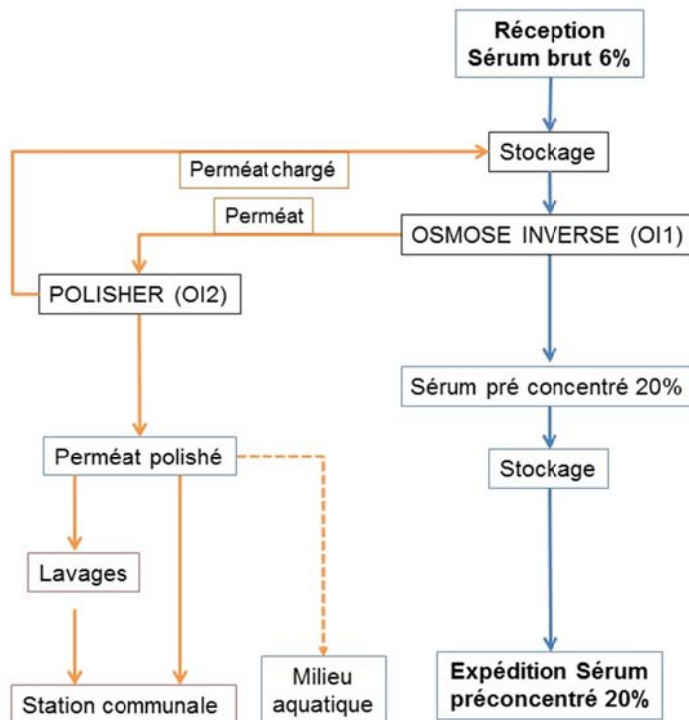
Réception
Sérum brut 6%

Stockage

Perméat chargé

Perméat

OSMOSE INVERSE (OI1)

POLISHER (OI2)

Sérum pré concentré 20%

Perméat polishé

Stockage

Lavages

Station communale

Milieu aquatique

Expédition Sérum préconcentré 20%